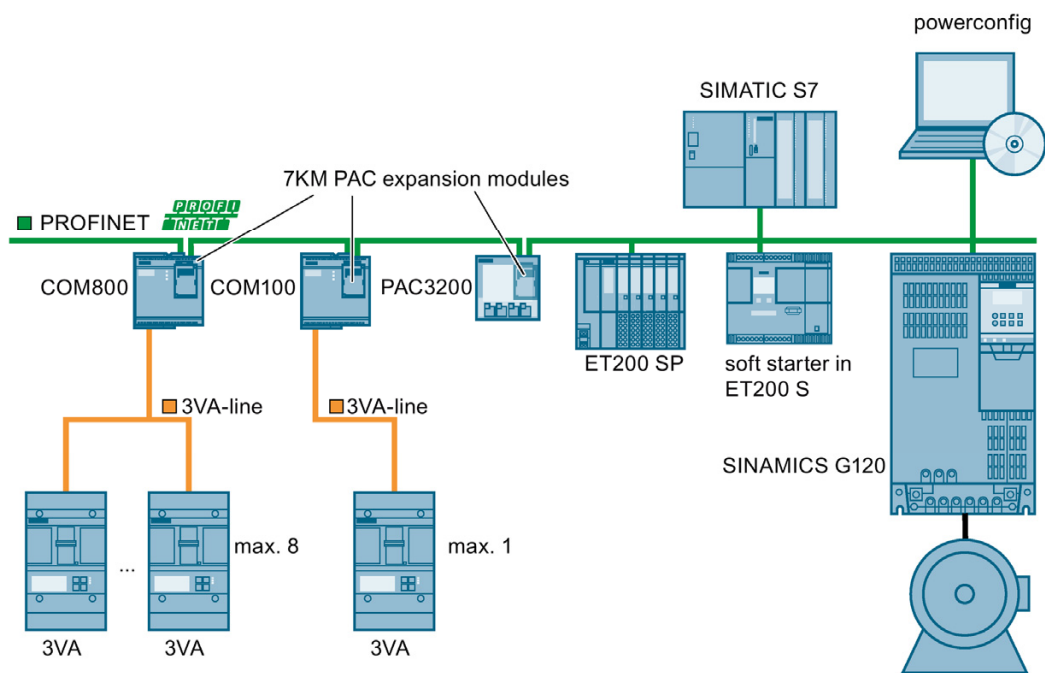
powerconfig

SIMATIC S7

7KM PAC expansion modules

PROFINET

PROFI NET

COM800

COM100

PAC3200

ET200 SP

soft starter in ET200 S

3VA-line

3VA-line

SINAMICS G120

...

max. 8

max. 1

3VA

3VA

3VA